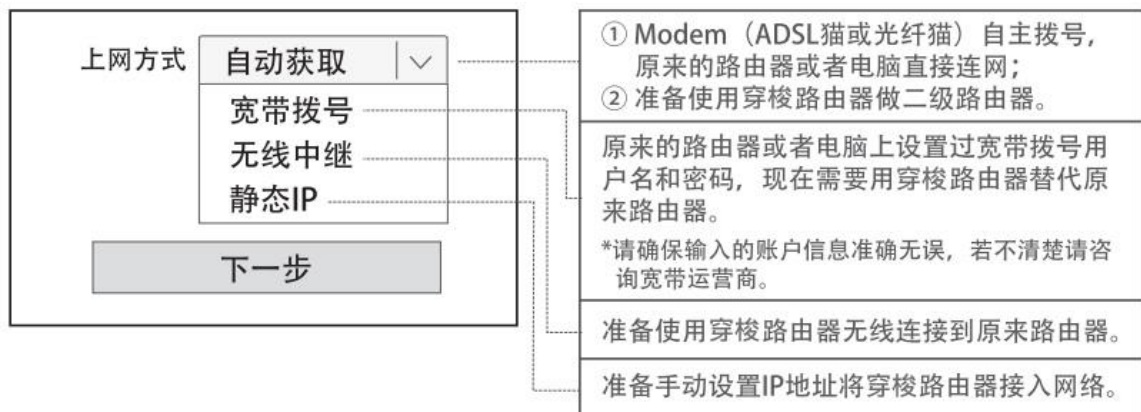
上网方式 自动获取

宽带拨号

无线中继

静态IP

下一步

① Modem（ADSL猫或光纤猫）自主拨号，原来的路由器或者电脑直接连网；
② 准备使用穿梭路由器做二级路由器。

原来的路由器或者电脑上设置过宽带拨号用户名和密码，现在需要用穿梭路由器替代原来路由器。

*请确保输入的账户信息准确无误，若不清楚请咨询宽带运营商。

准备使用穿梭路由器无线连接到原来路由器。

准备手动设置IP地址将穿梭路由器接入网络。